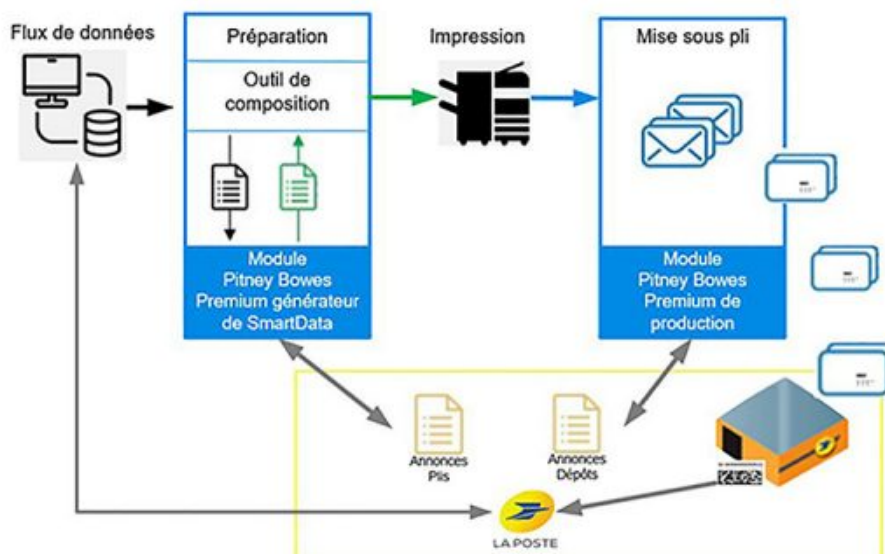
Flux de données

Préparation

Outil de composition

Module Pitney Bowes Premium générateur de SmartData

Impression

Mise sous pli

Module Pitney Bowes Premium de production

Annonces Plis

Annonces Dépôts

LA POSTE